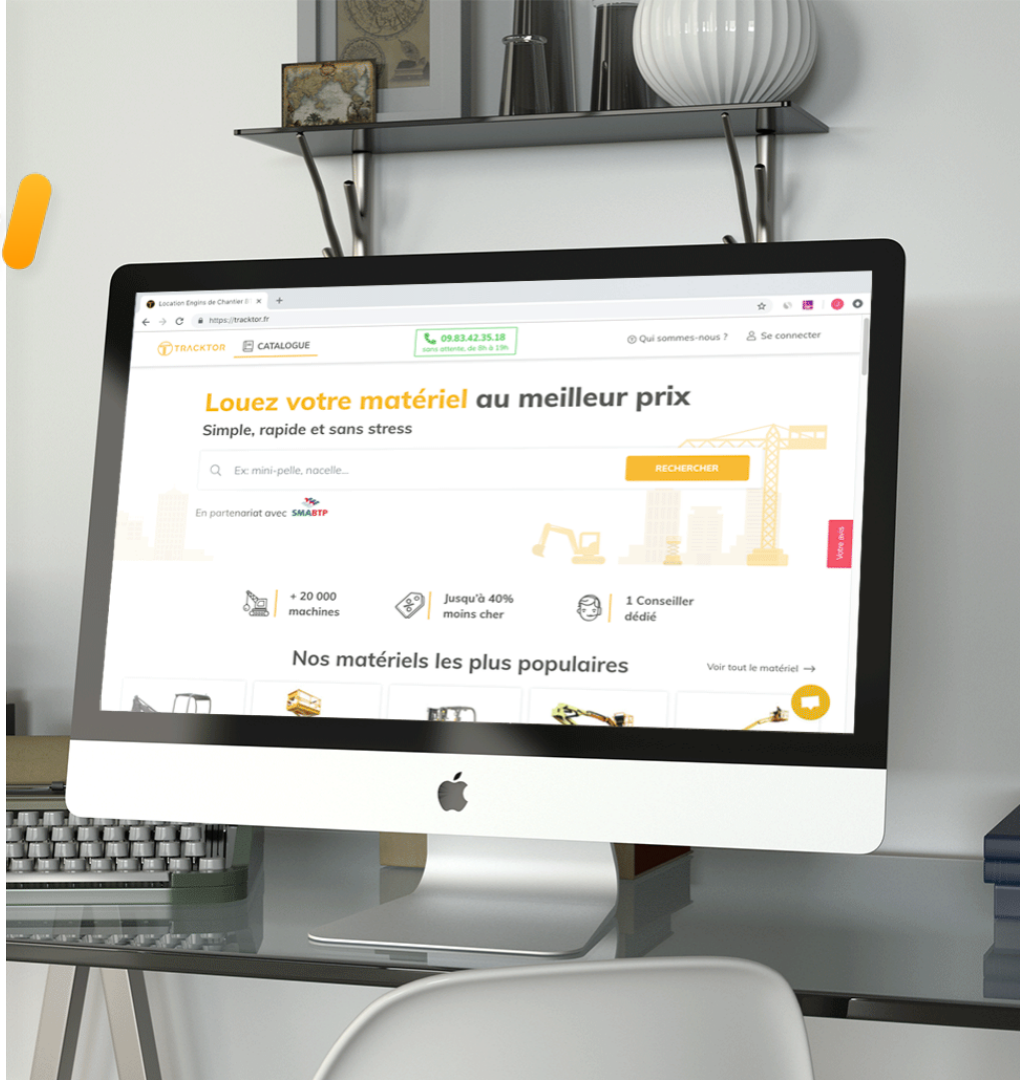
Location Engins de Chantier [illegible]

https://tracktor.fr

TRACKTOR

CATALOGUE

09.83.42.35.18
sans attente, de 8h à 19h

Qui sommes-nous ?

Se connecter

Louez votre matériel au meilleur prix

Simple, rapide et sans stress

Ex: mini-pelle, nacelle...

RECHERCHER

En partenariat avec SMABTP

Votre avis

+ 20 000 machines

Jusqu'à 40% moins cher

1 Conseiller dédié

Nos matériels les plus populaires

Voir tout le matériel →